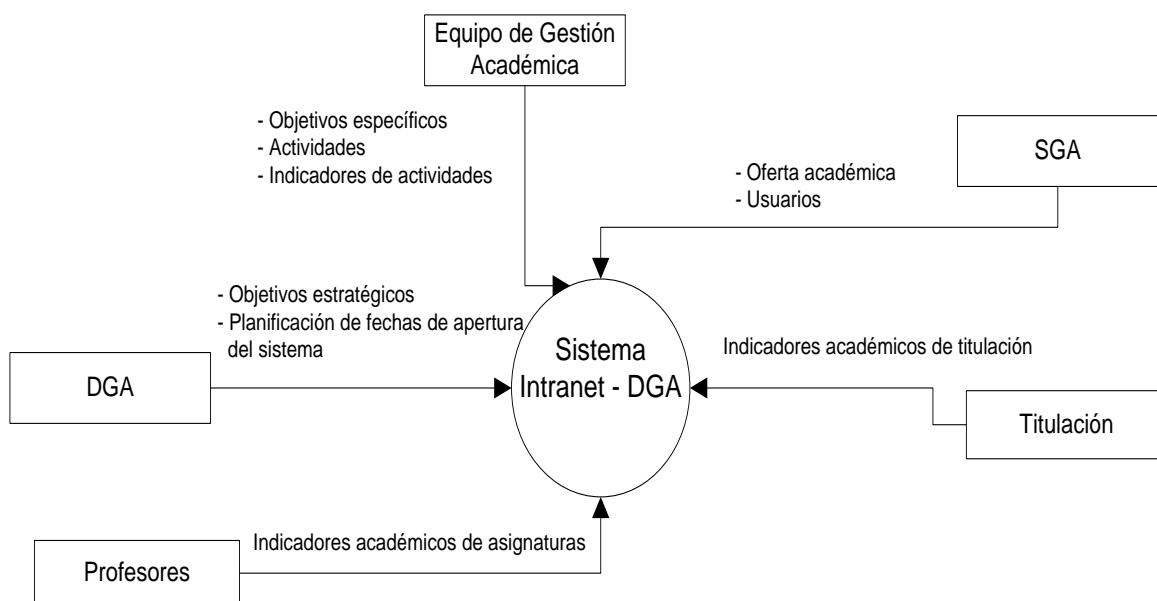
Equipo de Gestión Académica

- Objetivos específicos
- Actividades
- Indicadores de actividades

SGA

- Oferta académica
- Usuarios

- Objetivos estratégicos
- Planificación de fechas de apertura del sistema

Sistema Intranet - DGA

Indicadores académicos de titulación

DGA

Titulación

Indicadores académicos de asignaturas

Profesores